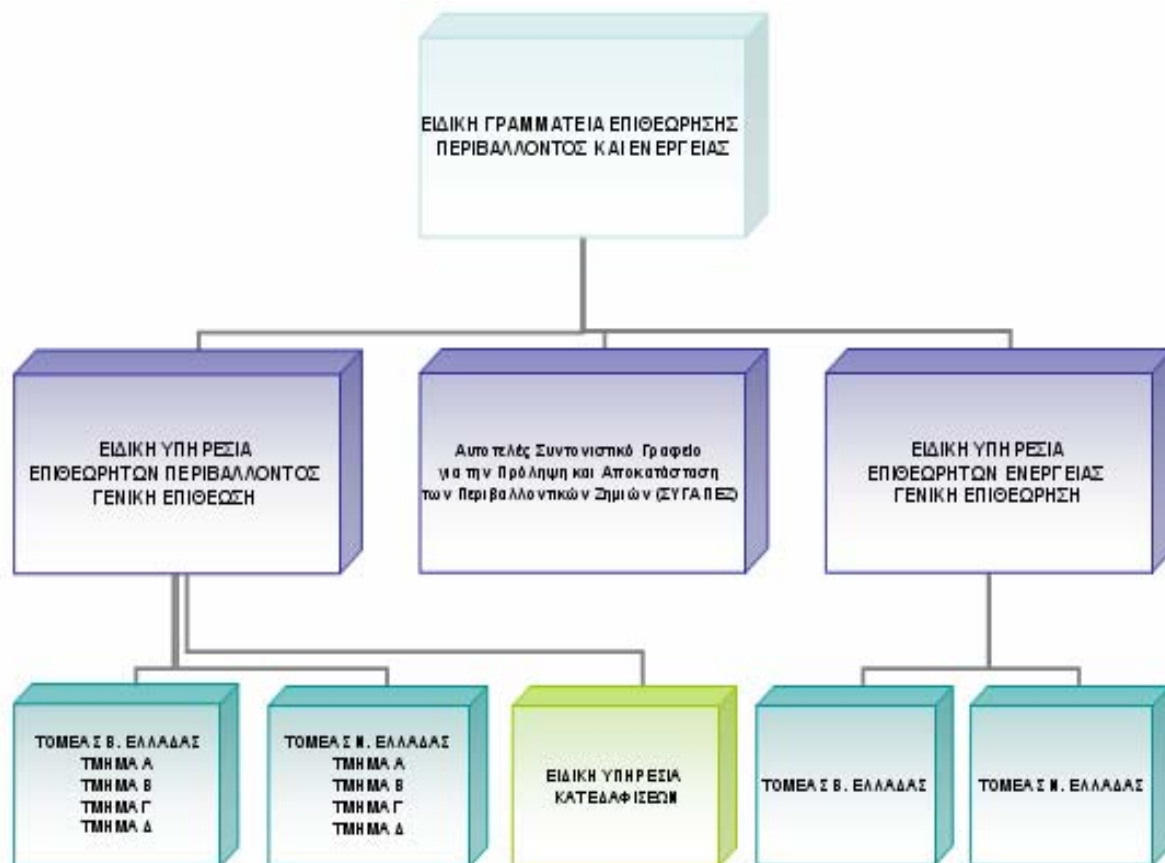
ΕΙΔΙΚΗ ΓΡΑΜΜΑΤΕΙΑ ΕΠΙΘΕΩΡΗΣΗΣ ΠΕΡΙΒΑΛΛΟΝΤΟΣ ΚΑΙ ΕΝΕΡΓΕΙΑΣ

ΕΙΔΙΚΗ ΥΠΗΡΕΣΙΑ ΕΠΙΘΕΩΡΗΤΩΝ ΠΕΡΙΒΑΛΛΟΝΤΟΣ ΓΕΝΙΚΗ ΕΠΙΘΕΩΣΗ

Αυτοτελές Συντονιστικό Γραφείο για την Πρόληψη και Αποκατάσταση των Περιβαλλοντικών Ζημιών (ΣΥΓΑΠΕΖ)

ΕΙΔΙΚΗ ΥΠΗΡΕΣΙΑ ΕΠΙΘΕΩΡΗΤΩΝ ΕΝΕΡΓΕΙΑΣ ΓΕΝΙΚΗ ΕΠΙΘΕΩΡΗΣΗ

ΤΟΜΕΑΣ Β. ΕΛΛΑΔΑΣ
ΤΜΗΜΑ Α
ΤΜΗΜΑ Β
ΤΜΗΜΑ Γ
ΤΜΗΜΑ Δ

ΤΟΜΕΑΣ Ν. ΕΛΛΑΔΑΣ
ΤΜΗΜΑ Α
ΤΜΗΜΑ Β
ΤΜΗΜΑ Γ
ΤΜΗΜΑ Δ

ΕΙΔΙΚΗ ΥΠΗΡΕΣΙΑ ΚΑΤΕΔΑΦΙΣΕΩΝ

ΤΟΜΕΑΣ Β. ΕΛΛΑΔΑΣ

ΤΟΜΕΑΣ Ν. ΕΛΛΑΔΑΣ